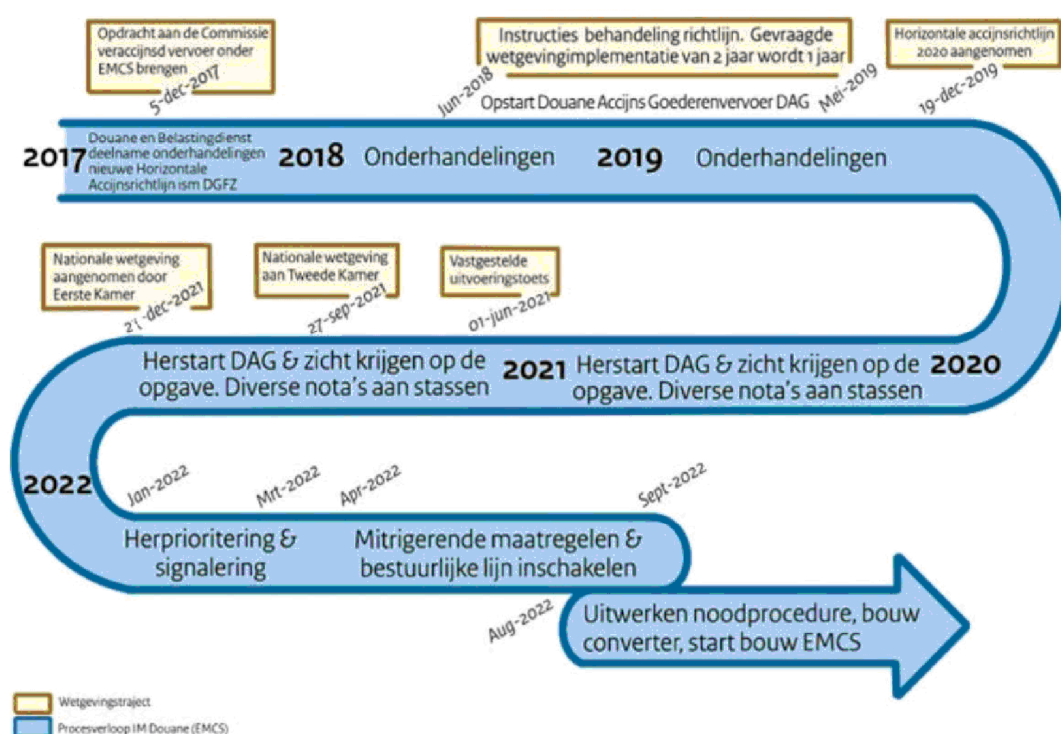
Opdracht aan de Commissie veraccijnsd vervoer onder EMCS brengen

5-dec-2017

Instructies behandeling richtlijn. Gevraagde wetgevingimplementatie van 2 jaar wordt 1 jaar

Jun-2018

Opstart Douane Accijns Goederenvervoer DAG

Mei-2019

Horizontale accijnsrichtlijn 2020 aangenomen

19-dec-2019

2017 Douane en Belastingdienst deelname onderhandelingen nieuwe Horizontale Accijnsrichtlijn ism DGFZ

2018 Onderhandelingen

2019 Onderhandelingen

Nationale wetgeving aangenomen door Eerste Kamer

21-dec-2021

Nationale wetgeving aan Tweede Kamer

27-sep-2021

Vastgestelde uitvoeringstoets

01-jun-2021

Herstart DAG & zicht krijgen op de opgave. Diverse nota's aan stassen

2021 Herstart DAG & zicht krijgen op de opgave. Diverse nota's aan stassen 2020

2022

Jan-2022

Mrt-2022

Apr-2022

Sept-2022

Herprioritering & signalering

Mitrigerende maatregelen & bestuurlijke lijn inschakelen

Aug-2022

Uitwerken noodprocedure, bouw converter, start bouw EMCS

Wetgevingstraject

Procesverloop IM Douane (EMCS)